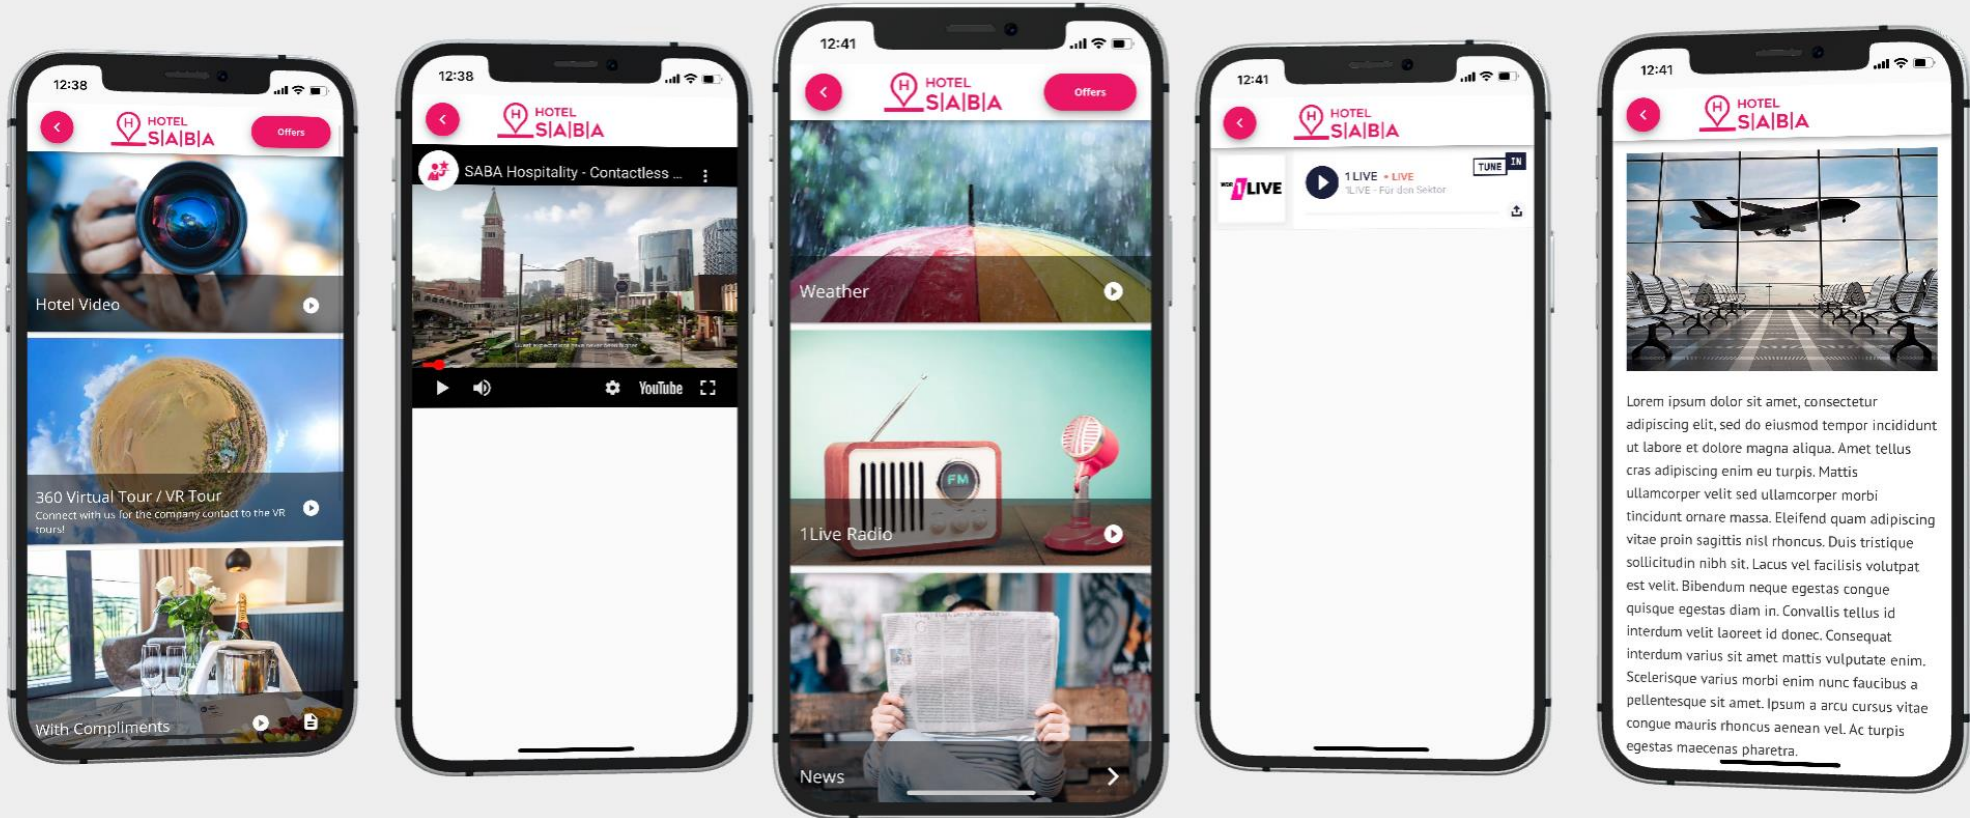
12:38

HOTEL SABA

Offers

Hotel Video

360 Virtual Tour / VR Tour

Connect with us for the company contact to the VR tours!

With Compliments

12:38

HOTEL SABA

SABA Hospitality - Contactless ...

YouTube

12:41

HOTEL SABA

Offers

Weather

FM

1Live Radio

News

12:41

HOTEL SABA

1LIVE

1 LIVE • LIVE

1LIVE - Für den Sektor

TUNE IN

12:41

HOTEL SABA

Lorem ipsum dolor sit amet, consectetur adipiscing elit, sed do eiusmod tempor incididunt ut labore et dolore magna aliqua. Amet tellus cras adipiscing enim eu turpis. Mattis ullamcorper velit sed ullamcorper morbi tincidunt ornare massa. Eleifend quam adipiscing vitae proin sagittis nisl rhoncus. Duis tristique sollicitudin nibh sit. Lacus vel facilisis volutpat est velit. Bibendum neque egestas congue quisque egestas diam in. Convallis tellus id interdum velit laoreet id donec. Consequat interdum varius sit amet mattis vulputate enim. Scelerisque varius morbi enim nunc faucibus a pellentesque sit amet. Ipsum a arcu cursus vitae congue mauris rhoncus aenean vel. Ac turpis egestas maecenas pharetra.